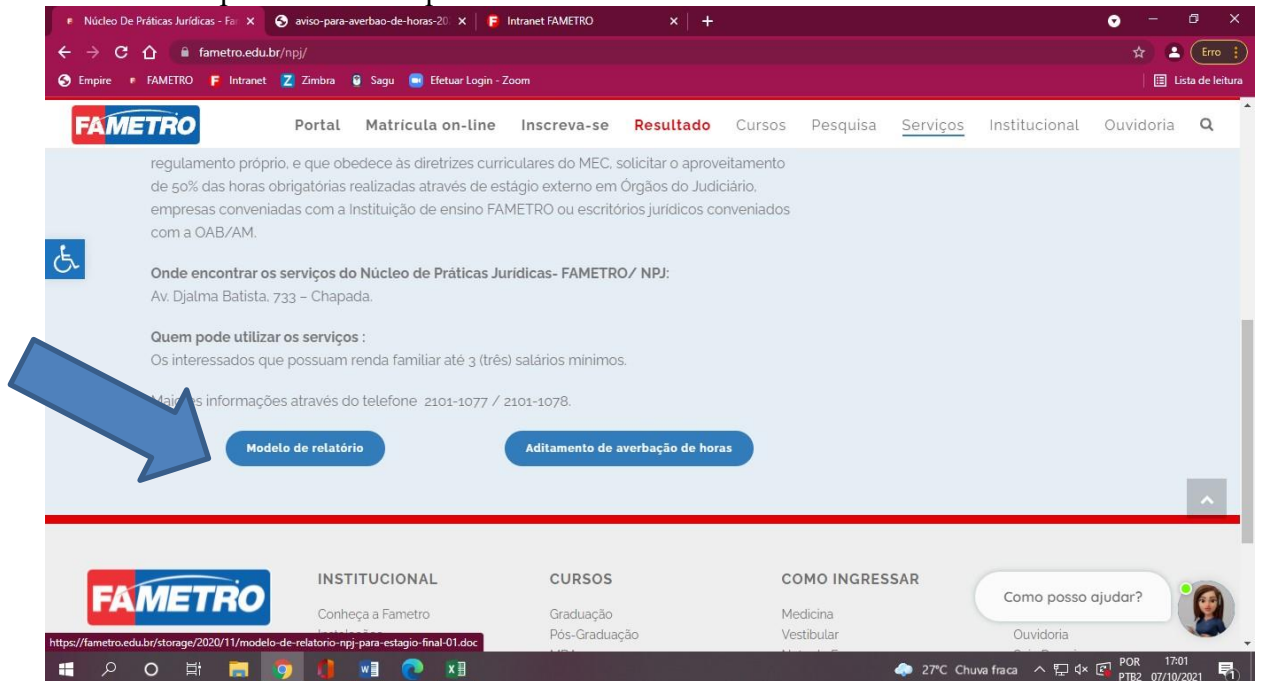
Núcleo De Práticas Jurídicas - Fa
aviso-para-averbao-de-horas-20
Intranet FAMETRO

fametro.edu.br/npj/

Erro

Empire FAMETRO Intranet Zimbra Sagu Efetuar Login - Zoom

Lista de leitura

FAMETRO

Portal Matrícula on-line Inscreva-se Resultado Cursos Pesquisa Serviços Institucional Ouvidoria

regulamento próprio, e que obedece às diretrizes curriculares do MEC, solicitar o aproveitamento de 50% das horas obrigatórias realizadas através de estágio externo em Órgãos do Judiciário, empresas conveniadas com a Instituição de ensino FAMETRO ou escritórios jurídicos conveniados com a OAB/AM.

Onde encontrar os serviços do Núcleo de Práticas Jurídicas- FAMETRO/ NPJ:
Av. Djalma Batista, 733 – Chapada.

Quem pode utilizar os serviços :
Os interessados que possuam renda familiar até 3 (três) salários mínimos.

Mai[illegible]s informações através do telefone 2101-1077 / 2101-1078.

Modelo de relatório

Aditamento de averbação de horas

FAMETRO

INSTITUCIONAL
Conheça a Fametro

CURSOS
Graduação
Pós-Graduação

COMO INGRESSAR
Medicina
Vestibular

Ouvidoria

Como posso ajudar?

https://fametro.edu.br/storage/2020/11/modelo-de-relatorio-npj-para-estagio-final-01.doc

27°C Chuva fraca POR PTB2 17:01 07/10/2021